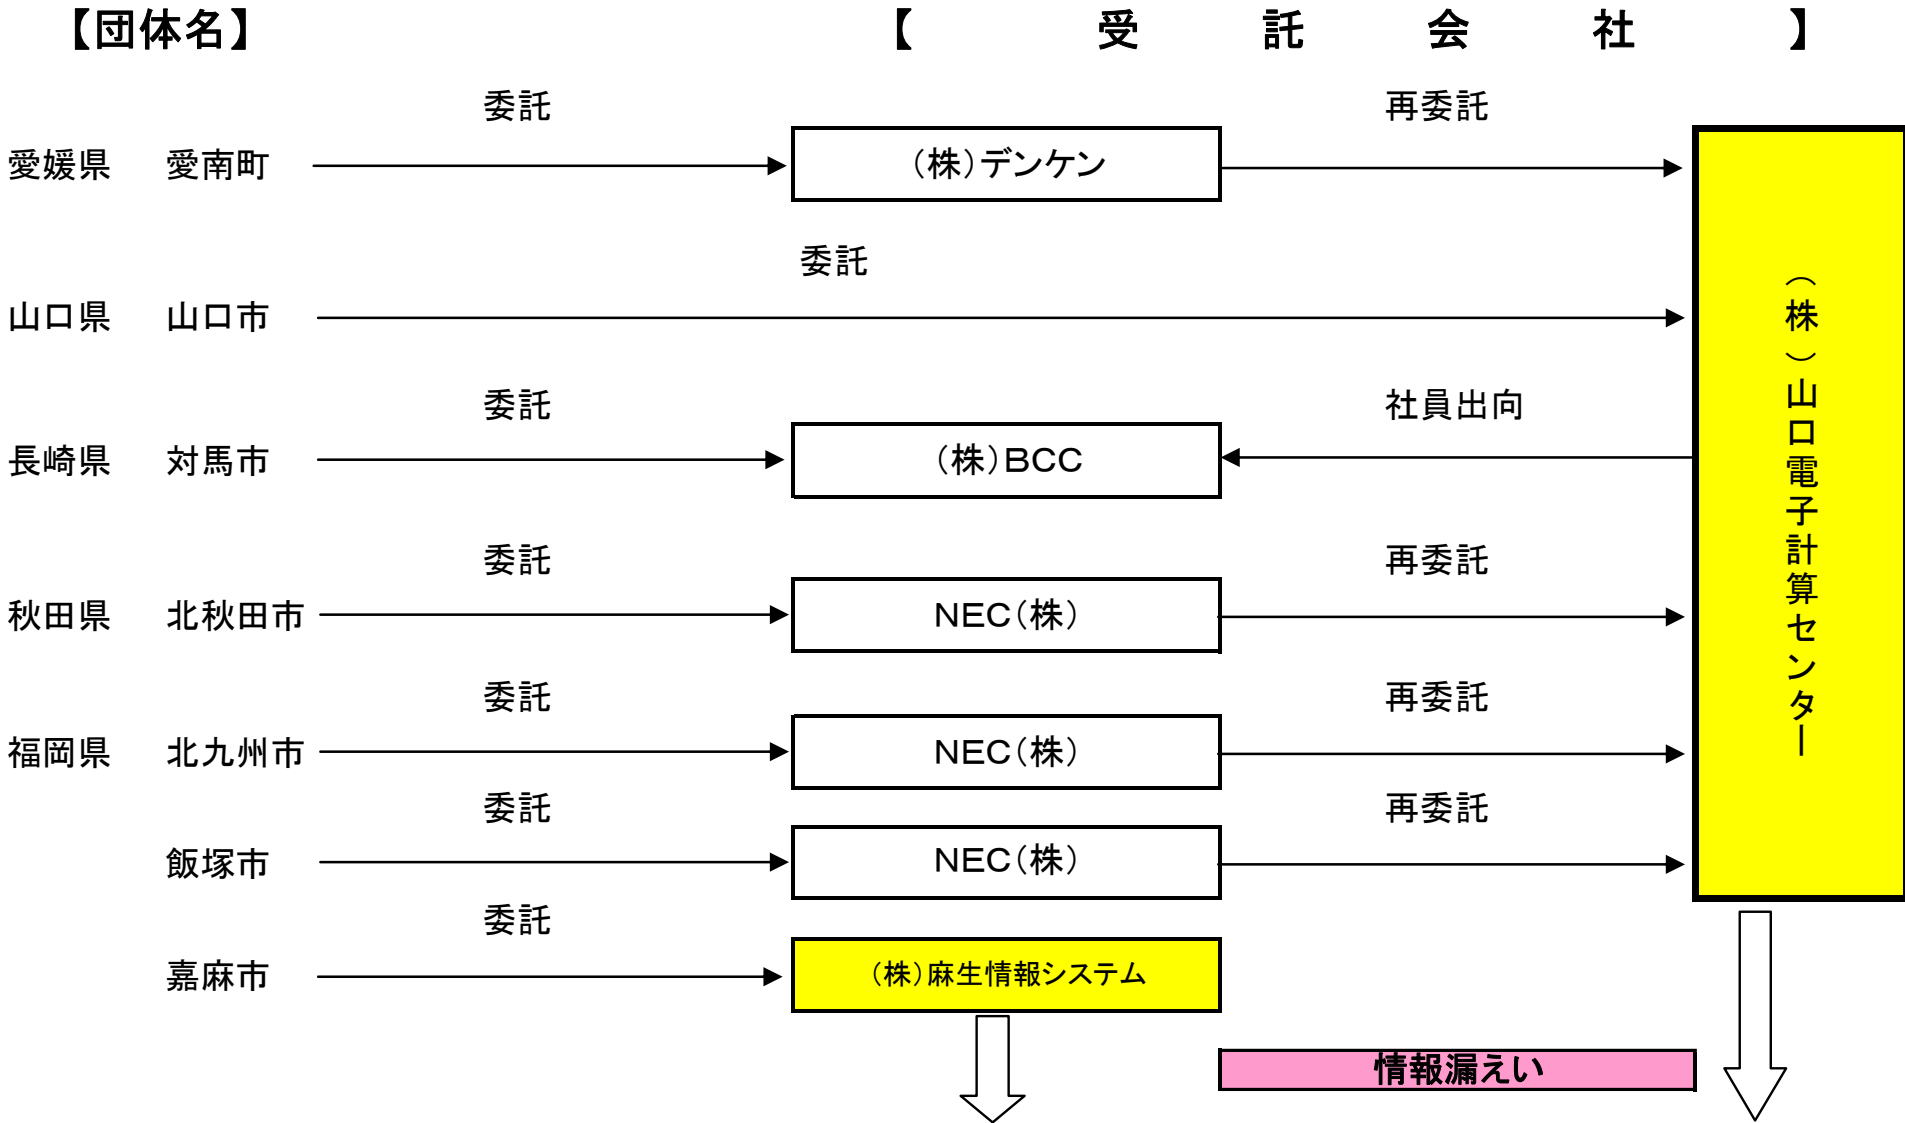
【団体名】

【 受 託 会 社 】

委託
再委託
愛媛県 愛南町
（株）デンケン

（株）山口電子計算センター

委託
山口県 山口市

委託
社員出向
長崎県 対馬市
（株）BCC

委託
再委託
秋田県 北秋田市
NEC（株）

委託
再委託
福岡県 北九州市
NEC（株）

委託
再委託
飯塚市
NEC（株）

委託
嘉麻市
（株）麻生情報システム

情報漏えい